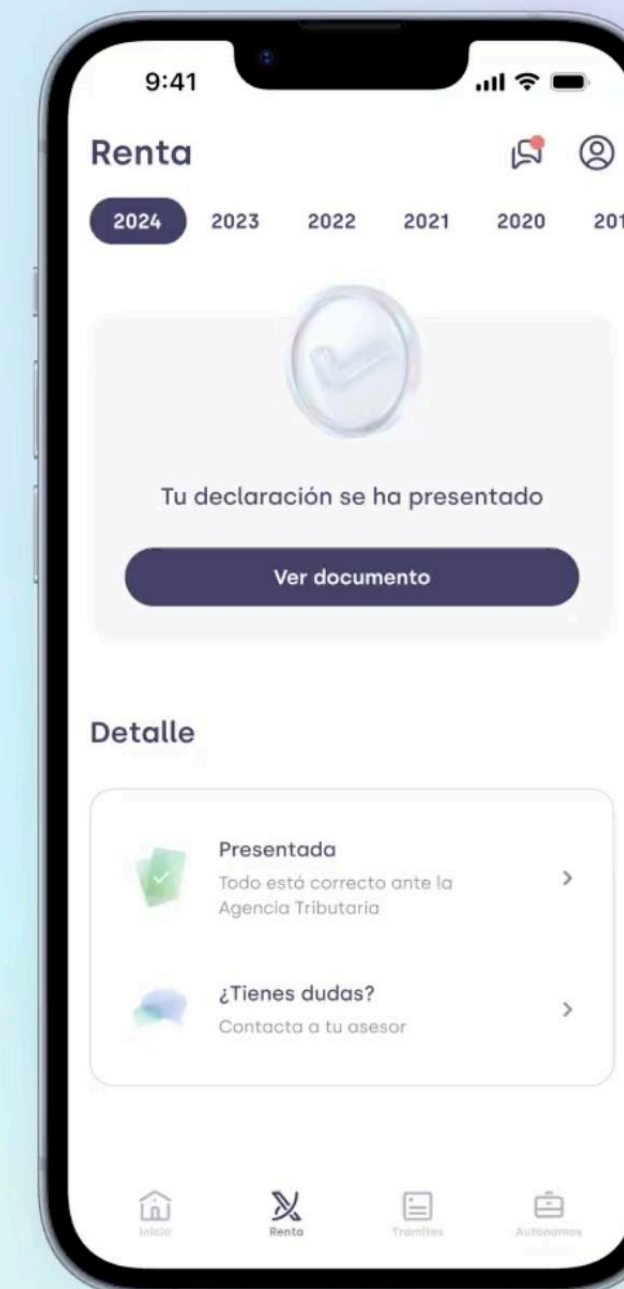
9:41

Renta

2024 2023 2022 2021 2020 201

Tu declaración se ha presentado

Ver documento

Detalle

Presentada
Todo está correcto ante la Agencia Tributaria

¿Tienes dudas?
Contacta a tu asesor

Inicio Renta Trámites Autónomos